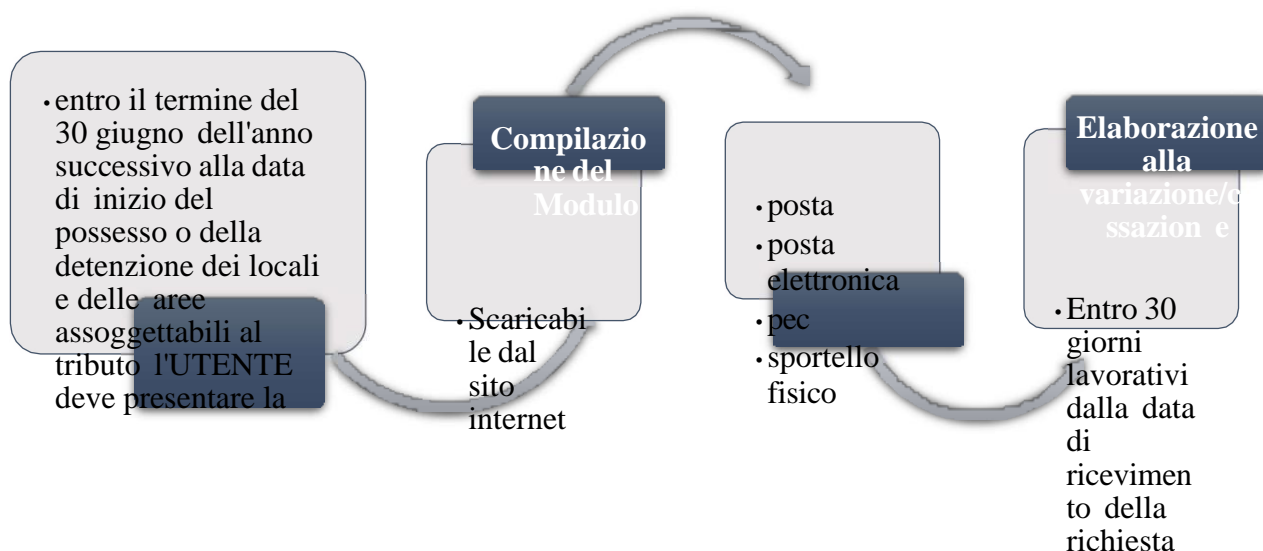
- entro il termine del 30 giugno dell'anno successivo alla data di inizio del possesso o della detenzione dei locali e delle aree assoggettabili al tributo l'UTENTE deve presentare la

Compilazione del Modulo

- Scaricabile dal sito internet

- posta
- posta elettronica
- pec
- sportello fisico

Elaborazione alla variazione/cessazione

- Entro 30 giorni lavorativi dalla data di ricevimento della richiesta